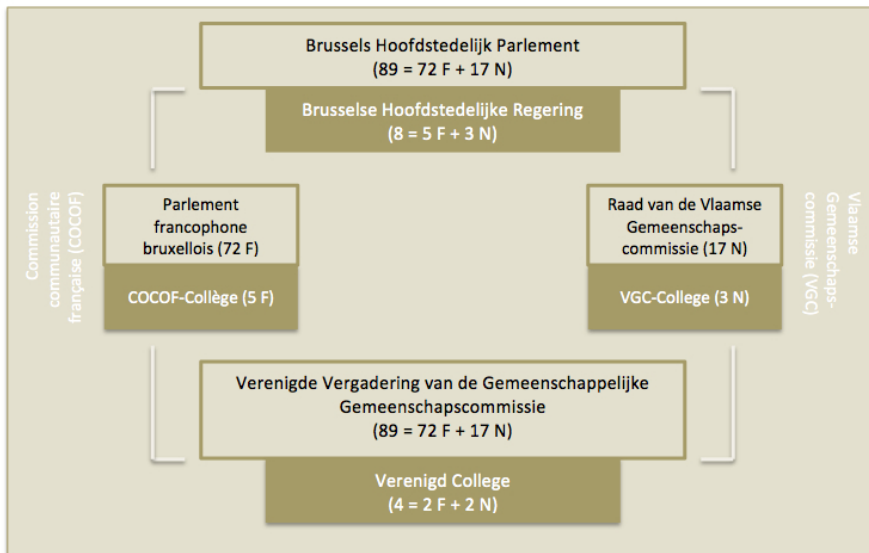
Brussels Hoofdstedelijk Parlement
(89 = 72 F + 17 N)

Brusselse Hoofdstedelijke Regering
(8 = 5 F + 3 N)

Commission communautaire française (COCOF)

Parlement francophone bruxellois (72 F)

COCOF-Collège (5 F)

Raad van de Vlaamse Gemeenschapscommissie (17 N)

VGC-College (3 N)

Vlaamse Gemeenschapscommissie (VGC)

Verenigde Vergadering van de Gemeenschappelijke Gemeenschapscommissie
(89 = 72 F + 17 N)

Verenigd College
(4 = 2 F + 2 N)